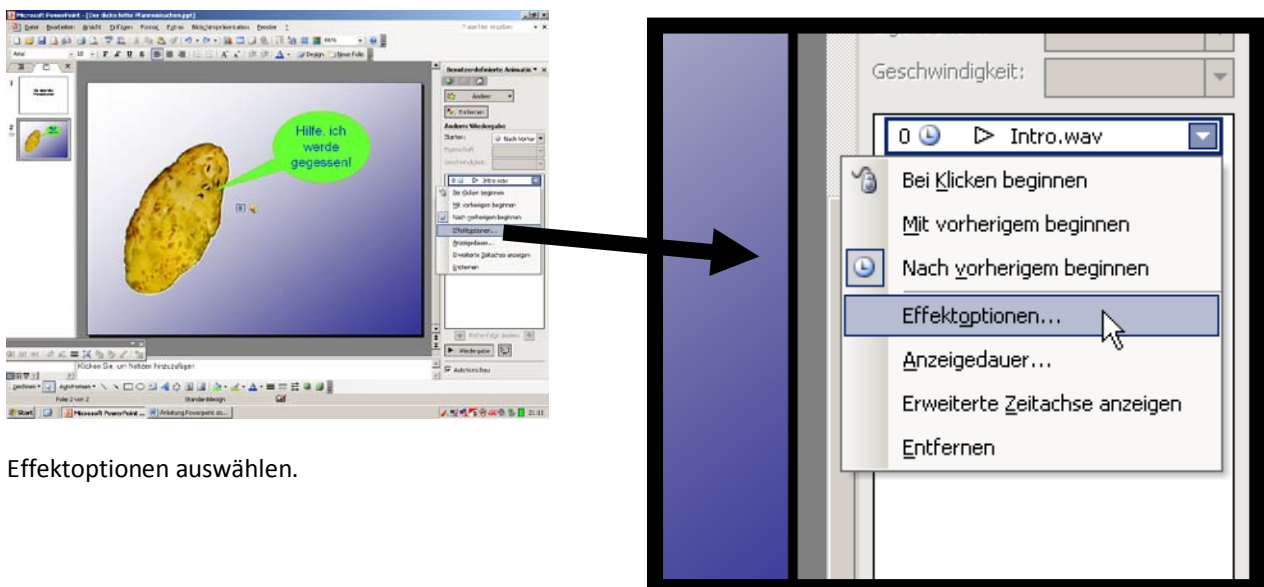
Microsoft PowerPoint - [Die dicke fette Pfannekuchen.ppt]

Datei Bearbeiten Ansicht Einfügen Format Extras Bildschirmpräsentation Fenster ?

Benutzerdefinierte Animation

Ändern

Entfernen

Ändern: Wiedergabe

Starten: Nach Vorher

Geschwindigkeit:

0 Intro.wav

Bei Klicken beginnen

Mit vorherigem beginnen

Nach vorherigem beginnen

Effektoptionen...

Anzeigedauer...

Erweiterte Zeitachse anzeigen

Entfernen

Hilfe, ich werde gegessen!

Klicken Sie, um Notizen hinzuzufügen

Wiedergabe

AutoVorschau

Folie 2 von 2

Standarddesign

Start

Microsoft PowerPoint ...

Anleitung Powerpoint do...

Effektoptionen auswählen.

Geschwindigkeit:

0 Intro.wav

Bei Klicken beginnen

Mit vorherigem beginnen

Nach vorherigem beginnen

Effektoptionen...

Anzeigedauer...

Erweiterte Zeitachse anzeigen

Entfernen